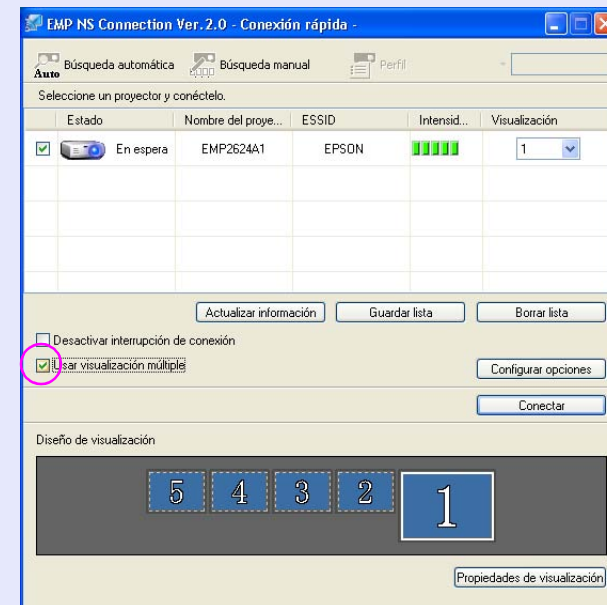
EMP NS Connection Ver.2.0 - Conexión rápida -

Auto Búsqueda automática

Búsqueda manual

Perfil

Seleccione un proyector y conéctelo.

| | Estado | Nombre del proye... | ESSID | Intensid... | Visualización |
|---|---|---|---|---|---|
| ☑ | En espera | EMP2624A1 | EPSON | | 1 |

Actualizar información

Guardar lista

Borrar lista

Desactivar interrupción de conexión

Usar visualización múltiple

Configurar opciones

Conectar

Diseño de visualización

5 4 3 2 1

Propiedades de visualización